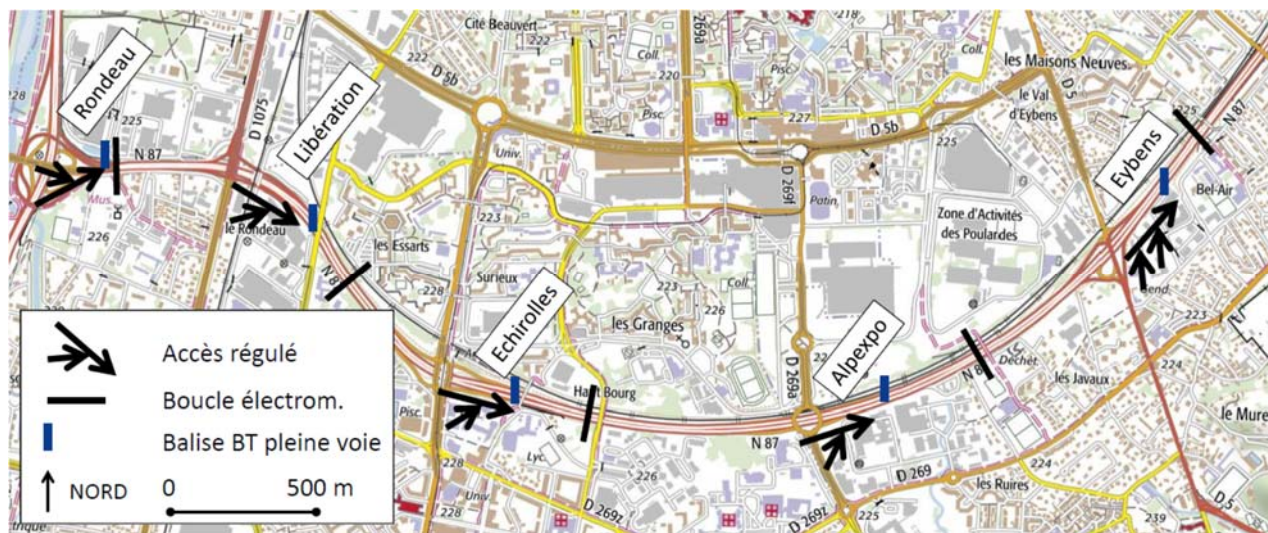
Rondeau
Libération
Echirolles
Alpexpo
Eybens

Cité Beauvert
222
269a
218
Coll.
Coll.
les Maisons Neuves
D 5
le Val d'Eybens
225
N 87
228
225
N 87
D 1075
222
D 5b
220
Pisc.
227
D 5b
Univ.
D 269f
Potin
Zone d'Activités des Poulardes
225
Bel-Air
Mus.
226
le Rondeau
les Essarts
223
228
Surieux
223
Coll.
226
les Granges
D 269a
N 87
Déchet.
223
224
les Javaux
Haut Bourg
Pisc.
Lyc.
N 87
D 269
224
les Ruires
le Mure
228
226
Univ.
D 269z
D 269z
225
239
D 5

Accès régulé
Boucle électrom.
Balise BT pleine voie
NORD
0
500 m